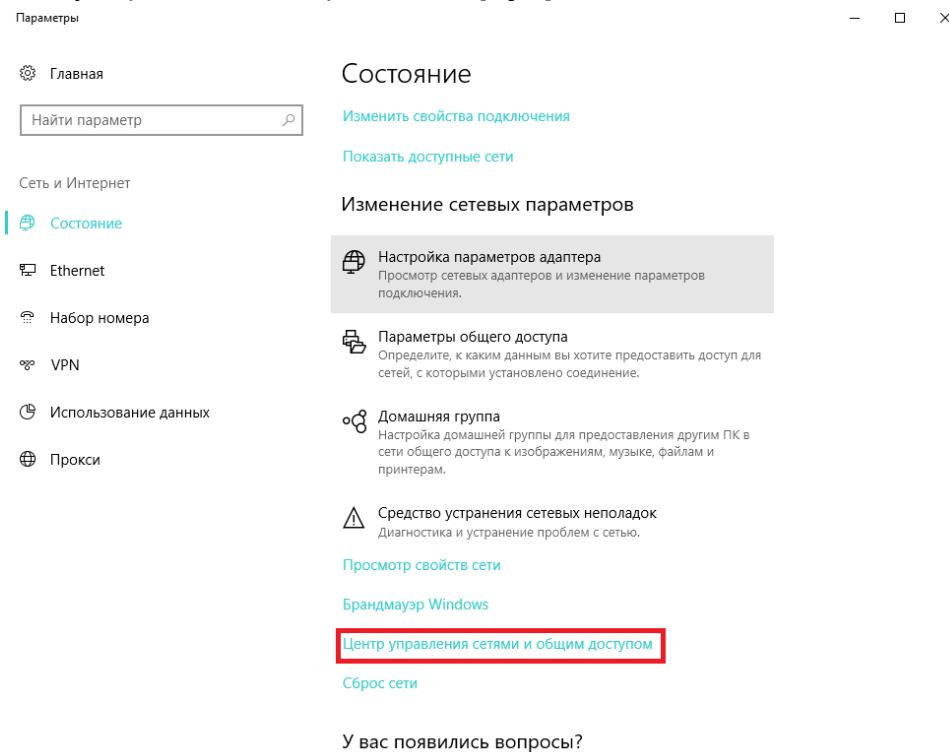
Параметры

Главная

Найти параметр

Сеть и Интернет

Состояние

Ethernet

Набор номера

VPN

Использование данных

Прокси

Состояние

Изменить свойства подключения

Показать доступные сети

Изменение сетевых параметров

Настройка параметров адаптера
Просмотр сетевых адаптеров и изменение параметров подключения.

Параметры общего доступа
Определите, к каким данным вы хотите предоставить доступ для сетей, с которыми установлено соединение.

Домашняя группа
Настройка домашней группы для предоставления другим ПК в сети общего доступа к изображениям, музыке, файлам и принтерам.

Средство устранения сетевых неполадок
Диагностика и устранение проблем с сетью.

Просмотр свойств сети

Брандмауэр Windows

Центр управления сетями и общим доступом

Сброс сети

У вас появились вопросы?